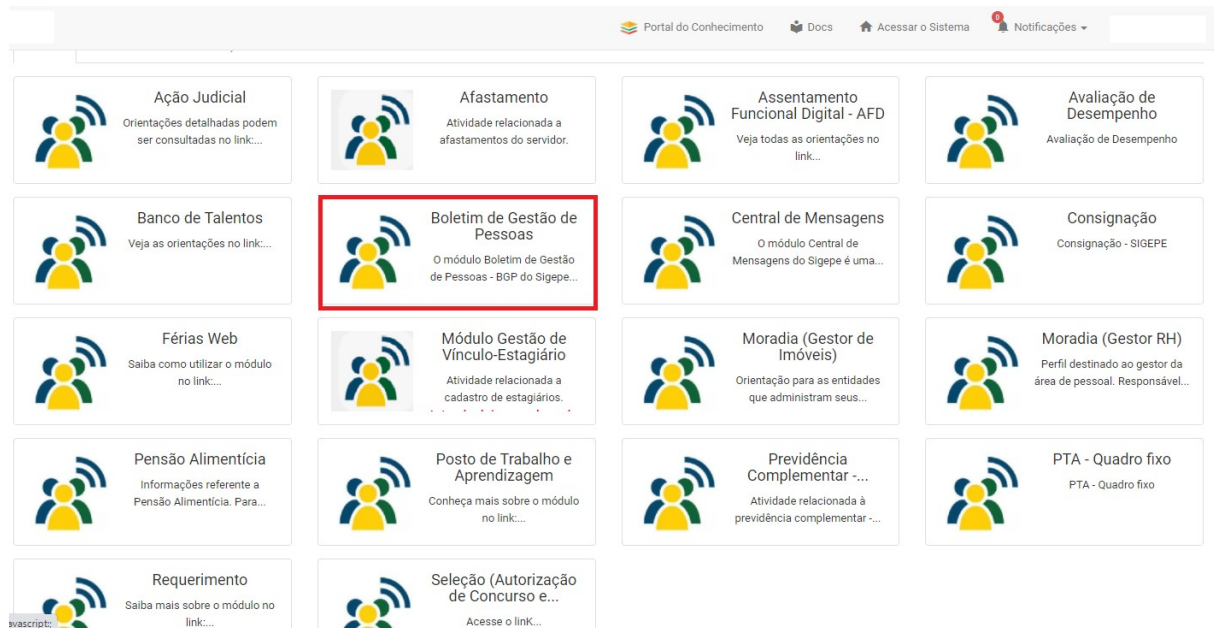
Portal do Conhecimento Docs Acessar o Sistema 0 Notificações

Ação Judicial
Orientações detalhadas podem ser consultadas no link:...

Afastamento
Atividade relacionada a afastamentos do servidor.

Assentamento Funcional Digital - AFD
Veja todas as orientações no link...

Avaliação de Desempenho
Avaliação de Desempenho

Banco de Talentos
Veja as orientações no link:...

Boletim de Gestão de Pessoas
O módulo Boletim de Gestão de Pessoas - BGP do Sigepe...

Central de Mensagens
O módulo Central de Mensagens do Sigepe é uma...

Consignação
Consignação - SIGEPE

Férias Web
Saiba como utilizar o módulo no link:...

Módulo Gestão de Vínculo-Estagiário
Atividade relacionada a cadastro de estagiários.
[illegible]

Moradia (Gestor de Imóveis)
Orientação para as entidades que administram seus...

Moradia (Gestor RH)
Perfil destinado ao gestor da área de pessoal. Responsável...

Pensão Alimentícia
Informações referente a Pensão Alimentícia. Para...

Posto de Trabalho e Aprendizagem
Conheça mais sobre o módulo no link:...

Previdência Complementar -...
Atividade relacionada à previdência complementar -...

PTA - Quadro fixo
PTA - Quadro fixo

Requerimento
Saiba mais sobre o módulo no link:...

Seleção (Autorização de Concurso e...
Acesse o linK...

avascript:;